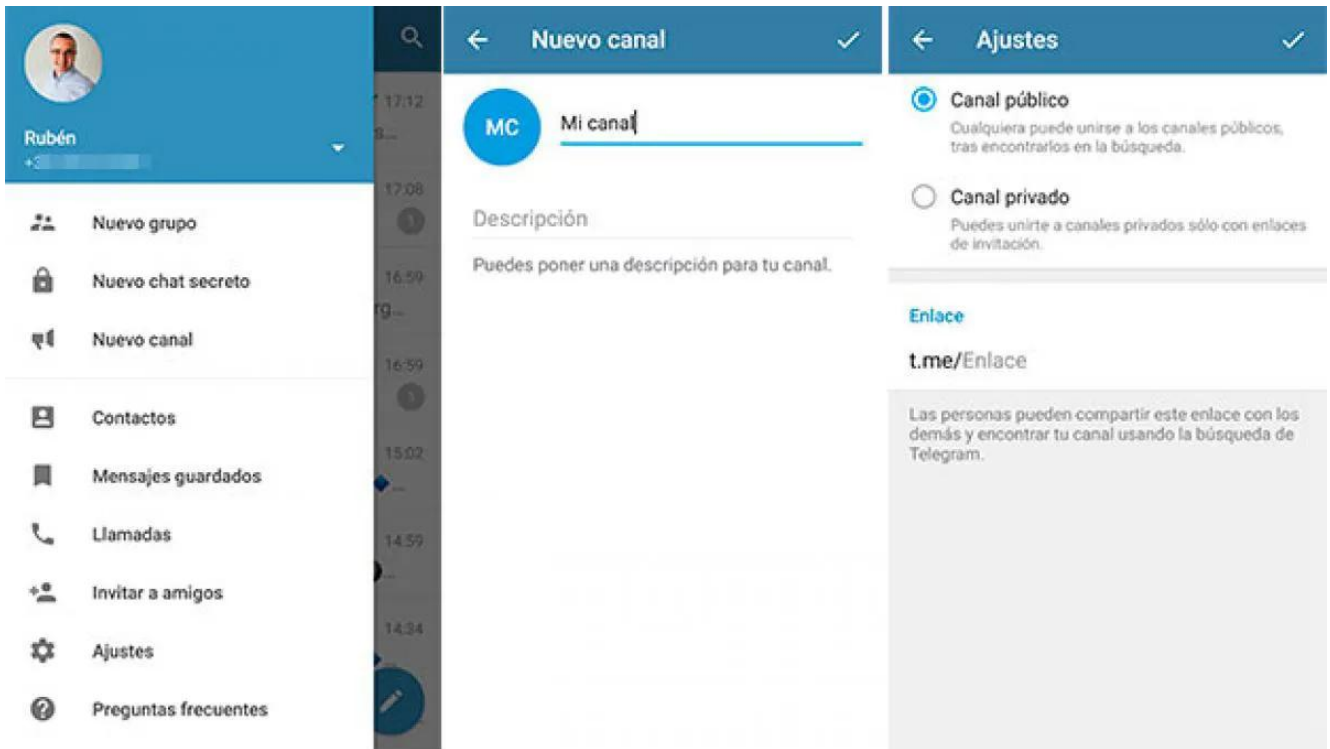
Rubén
+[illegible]

17:12
s...
17:08
1
16:59
rg...
16:59
1
15:02
...
14:59
...
14:34

Nuevo grupo
Nuevo chat secreto
Nuevo canal
Contactos
Mensajes guardados
Llamadas
Invitar a amigos
Ajustes
Preguntas frecuentes

Nuevo canal

MC
Mi canal

Descripción

Puedes poner una descripción para tu canal.

Ajustes

Canal público
Cualquiera puede unirse a los canales públicos, tras encontrarlos en la búsqueda.

Canal privado
Puedes unirte a canales privados sólo con enlaces de invitación.

Enlace

t.me/Enlace

Las personas pueden compartir este enlace con los demás y encontrar tu canal usando la búsqueda de Telegram.